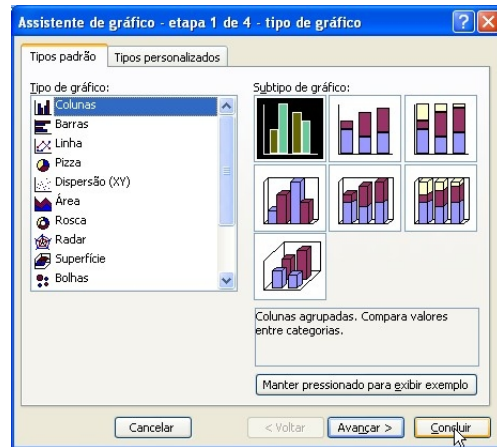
Assistente de gráfico - etapa 1 de 4 - tipo de gráfico

Tipos padrão | Tipos personalizados

Tipo de gráfico:
Colunas
Barras
Linha
Pizza
Dispersão (XY)
Área
Rosca
Radar
Superfície
Bolhas

Subtipo de gráfico:

Colunas agrupadas. Compara valores entre categorias.

Manter pressionado para exibir exemplo

Cancelar | < Voltar | Avançar > | Concluir